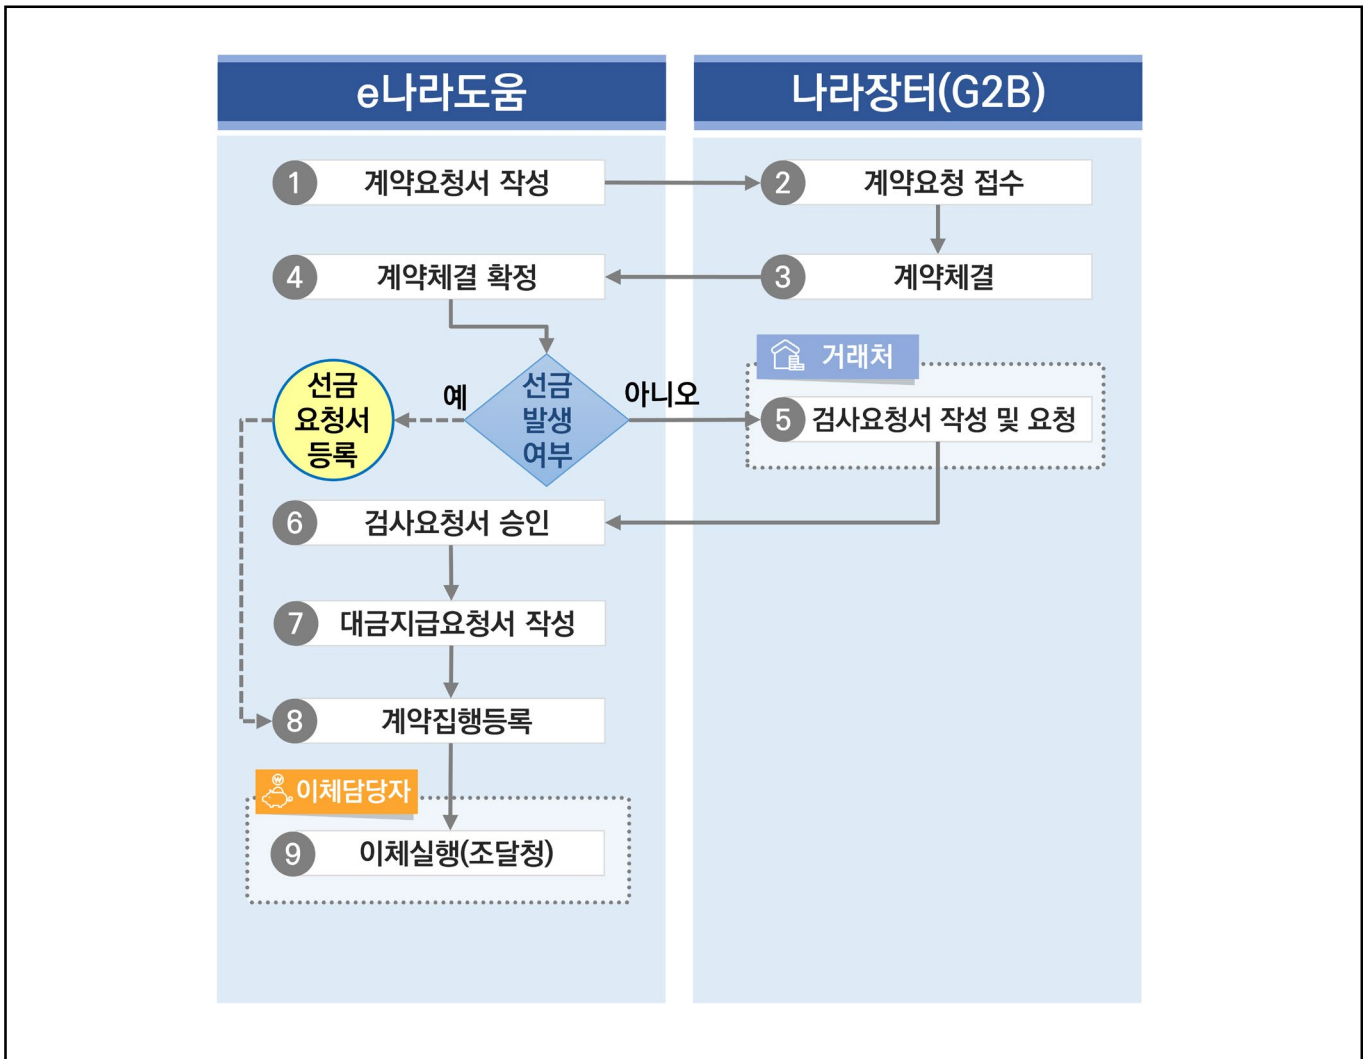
e나라도움

나라장터(G2B)

1 계약요청서 작성

2 계약요청 접수

4 계약체결 확정

3 계약체결

거래처

선금 요청서 등록

예

선금 발생 여부

아니오

5 검사요청서 작성 및 요청

6 검사요청서 승인

7 대금지급요청서 작성

8 계약집행등록

이체담당자

9 이체실행(조달청)